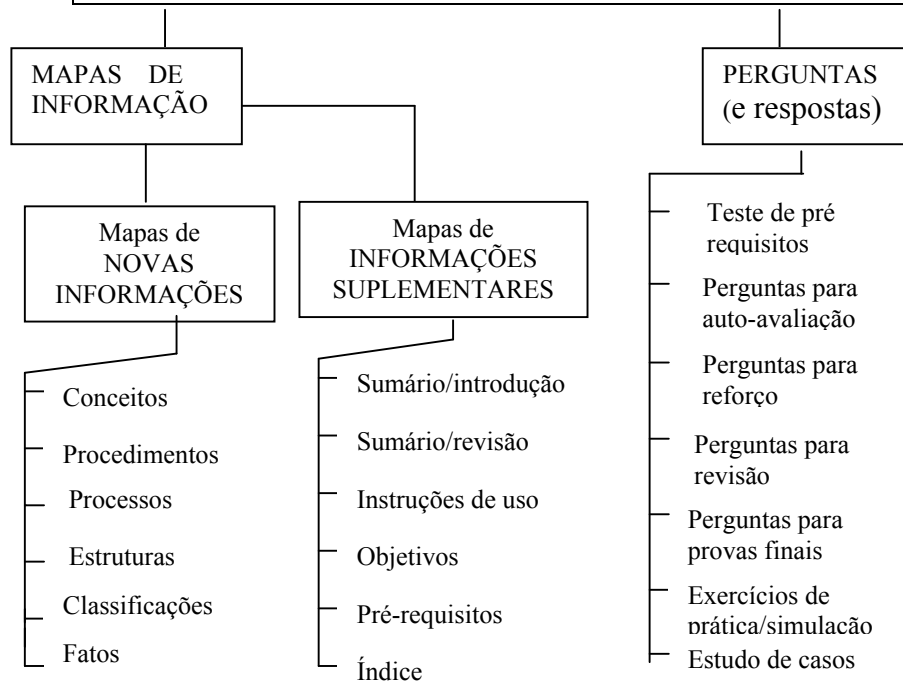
MAPAS DE INFORMAÇÃO

PERGUNTAS (e respostas)

Mapas de NOVAS INFORMAÇÕES

Mapas de INFORMAÇÕES SUPLEMENTARES

Conceitos
Procedimentos
Processos
Estruturas
Classificações
Fatos

Sumário/introdução
Sumário/revisão
Instruções de uso
Objetivos
Pré-requisitos
Índice

Teste de pré requisitos
Perguntas para auto-avaliação
Perguntas para reforço
Perguntas para revisão
Perguntas para provas finais
Exercícios de prática/simulação
Estudo de casos